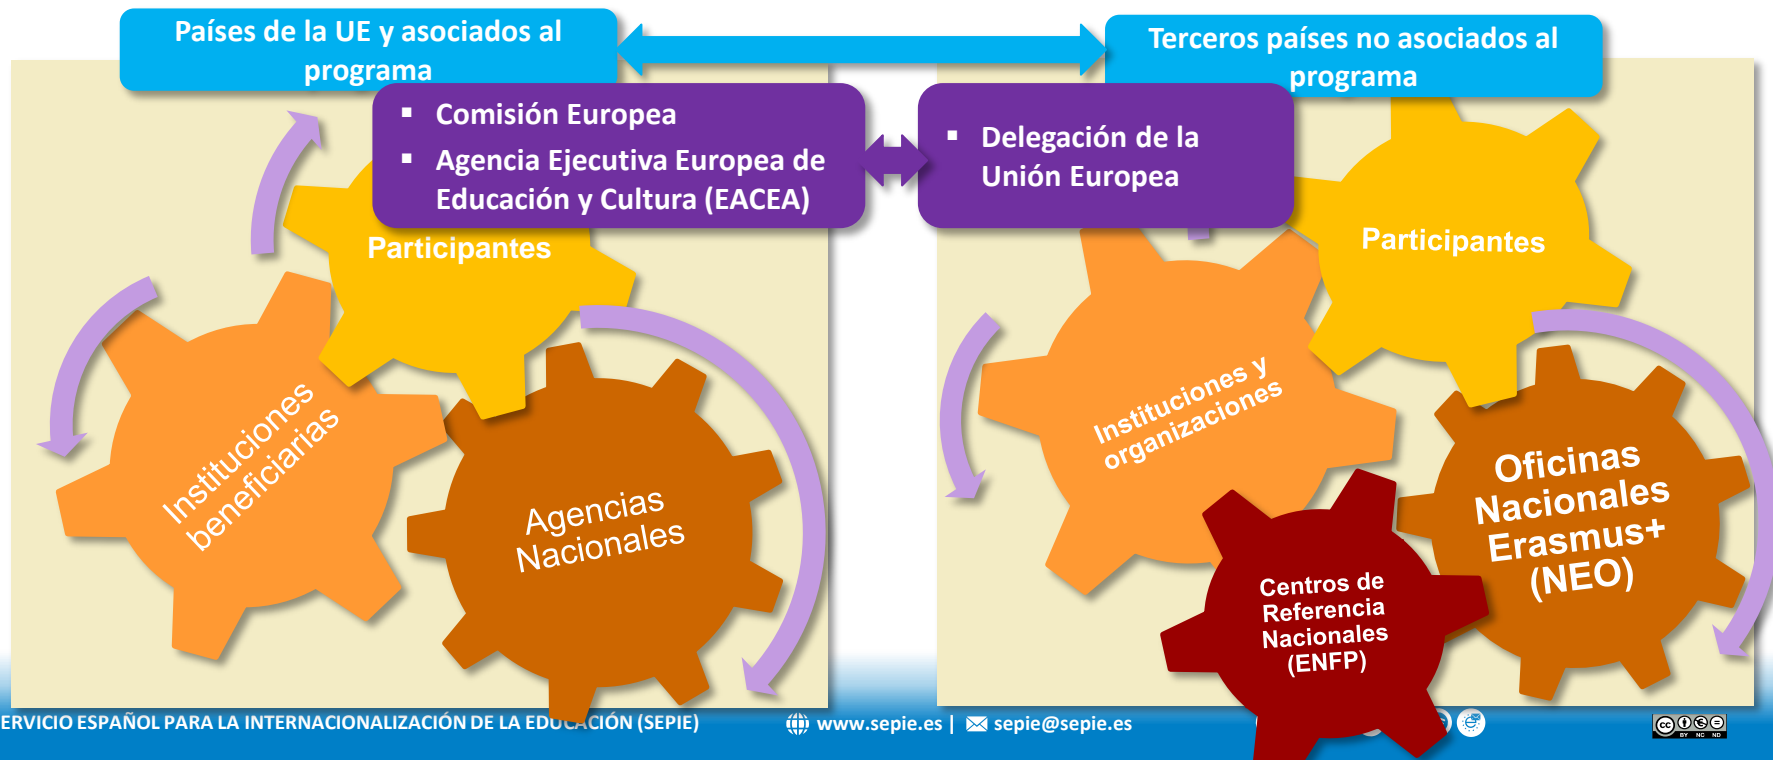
Países de la UE y asociados al programa

Terceros países no asociados al programa

- Comisión Europea
- Agencia Ejecutiva Europea de Educación y Cultura (EACEA)

- Delegación de la Unión Europea

Participantes

Instituciones beneficiarias

Agencias Nacionales

Participantes

Instituciones y organizaciones

Oficinas Nacionales Erasmus+ (NEO)

Centros de Referencia Nacionales (ENFP)

ERVICIO ESPAÑOL PARA LA INTERNACIONALIZACIÓN DE LA EDU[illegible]CIÓN (SEPIE)

www.sepie.es | sepie@sepie.es